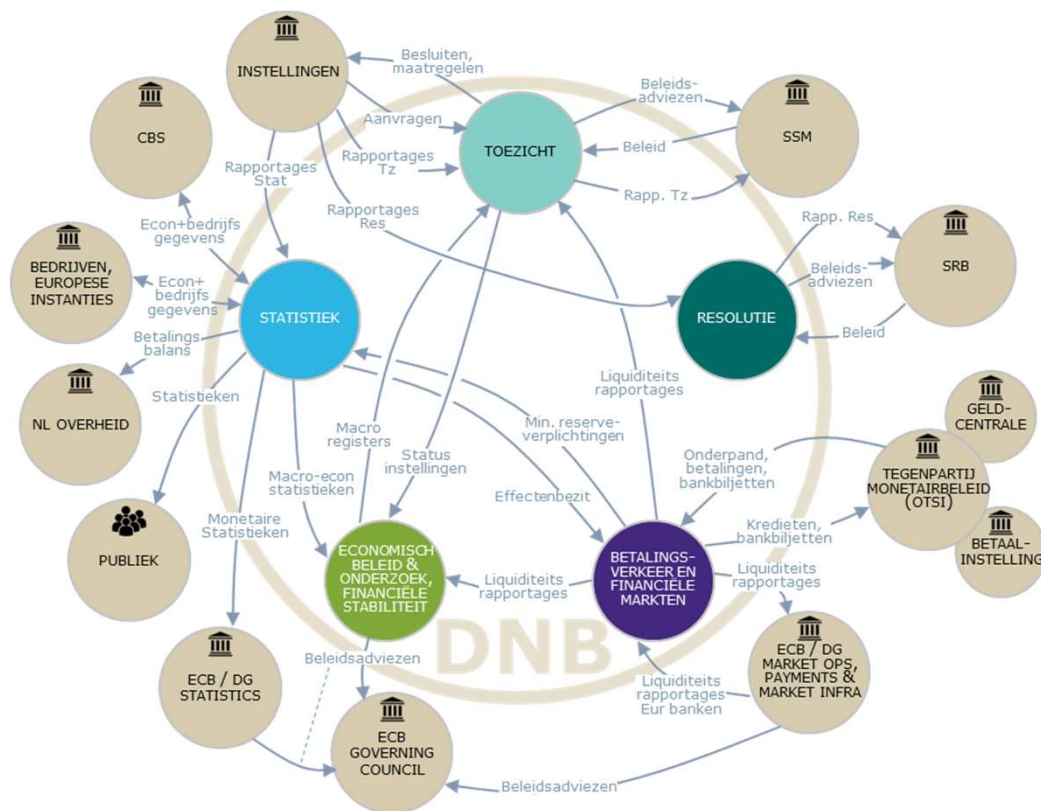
INSTELLINGEN

Besluiten, maatregelen

CBS

Aanvragen

Beleids-adviezen

SSM

Rapportages Stat

Rapportages Tz

TOEZICHT

Beleid

Rapp. Tz

Econ+bedrijfs gegevens

Rapportages Res

Rapp. Res

BEDRIJVEN, EUROPESE INSTANTIES

Econ+ bedrijfs gegevens

STATISTIEK

Beleids-adviezen

SRB

RESOLUTIE

Betalings balans

Beleid

NL OVERHEID

Statistieken

Liquiditeits rapportages

GELD-CENTRALE

Macro registers

Min. reserve-verplichtingen

Status instellingen

Onderpand, betalingen, bankbiljetten

TEGENPARTIJ MONETAIRBELEID (OTSI)

Macro-econ statistieken

Effectenbezit

PUBLIEK

Monetaire Statistieken

Kredieten, bankbiljetten

BETAAL-INSTELLING

ECONOMISCH BELEID & ONDERZOEK, FINANCIËLE STABILITEIT

Liquiditeits rapportages

BETALINGS-VERKEER EN FINANCIËLE MARKTEN

Liquiditeits rapportages

ECB / DG STATISTICS

Beleidsadviezen

DNB

ECB / DG MARKET OPS, PAYMENTS & MARKET INFRA

Liquiditeits rapportages Eur banken

ECB GOVERNING COUNCIL

Beleidsadviezen